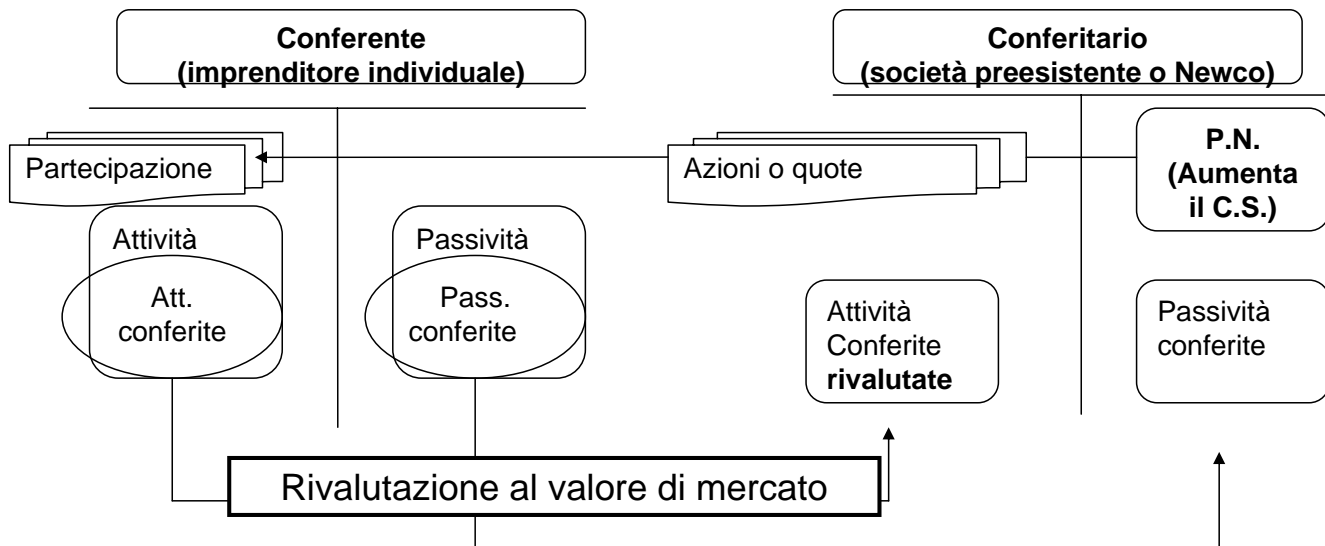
**Conferente (imprenditore individuale)**

**Conferitario (società preesistente o Newco)**

Partecipazione

Azioni o quote

**P.N. (Aumenta il C.S.)**

Attività

Att. conferite

Passività

Pass. conferite

Attività Conferite **rivalutate**

Passività conferite

Rivalutazione al valore di mercato